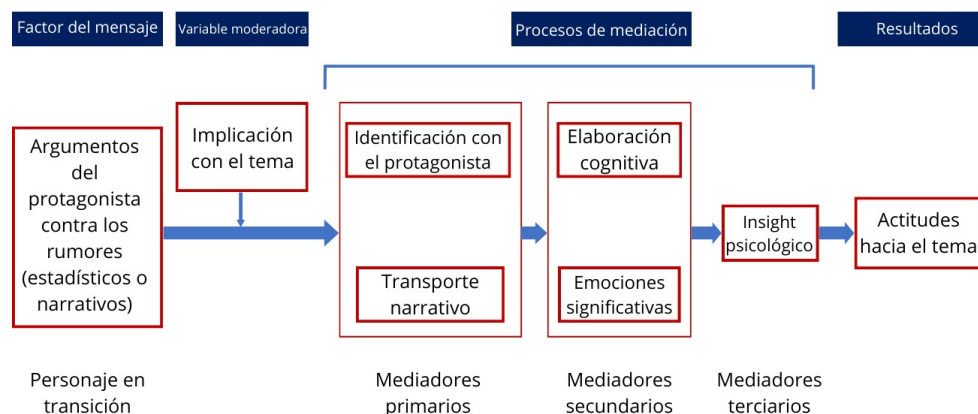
Factor del mensaje

Variable moderadora

Procesos de mediación

Resultados

Argumentos del protagonista contra los rumores (estadísticos o narrativos)

Implicación con el tema

Identificación con el protagonista

Transporte narrativo

Elaboración cognitiva

Emociones significativas

Insight psicológico

Actitudes hacia el tema

Personaje en transición

Mediadores primarios

Mediadores secundarios

Mediadores terciarios